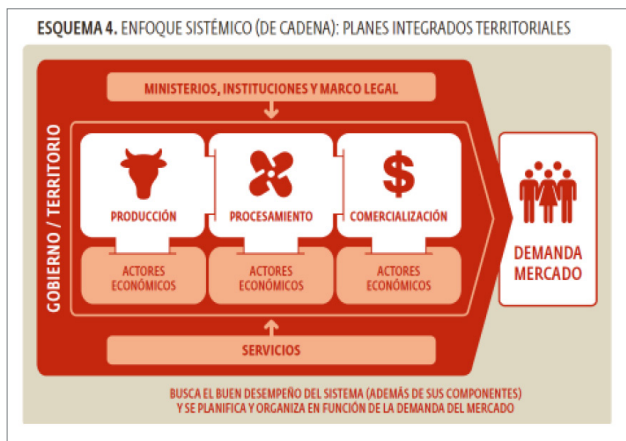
ESQUEMA 4. ENFOQUE SISTÉMICO (DE CADENA): PLANES INTEGRADOS TERRITORIALES

MINISTERIOS, INSTITUCIONES Y MARCO LEGAL

GOBIERNO / TERRITORIO

PRODUCCIÓN

PROCESAMIENTO

COMERCIALIZACIÓN

ACTORES ECONÓMICOS

ACTORES ECONÓMICOS

ACTORES ECONÓMICOS

DEMANDA MERCADO

SERVICIOS

BUSCA EL BUEN DESEMPEÑO DEL SISTEMA (ADEMÁS DE SUS COMPONENTES) Y SE PLANIFICA Y ORGANIZA EN FUNCIÓN DE LA DEMANDA DEL MERCADO